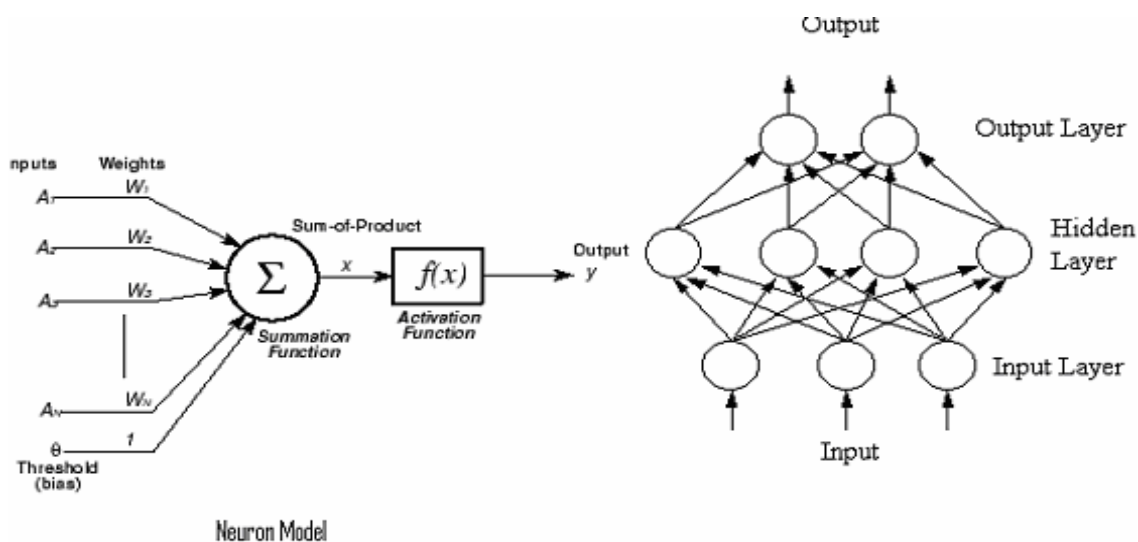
nputs

Weights

$A_1$ $W_1$

$A_2$ $W_2$

$A_3$ $W_3$

$A_N$ $W_N$

θ 1

Threshold (bias)

Sum-of-Product

$\Sigma$

$x$

Summation Function

$f(x)$

Activation Function

Output $y$

Neuron Model

Output

Output Layer

Hidden Layer

Input Layer

Input